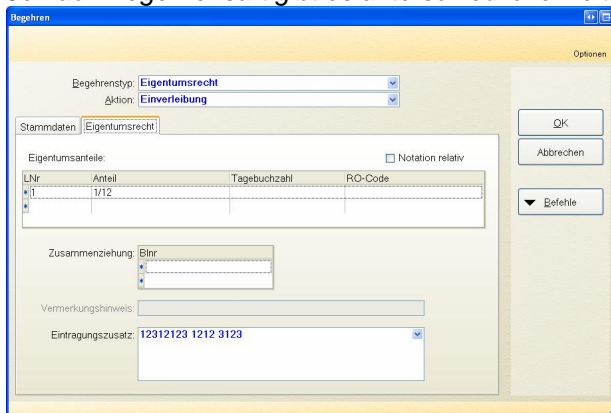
Begehren

Optionen

Begehrenstyp: Eigentumsrecht

Aktion: Einverleibung

Stammdaten | Eigentumsrecht

Eigentumsanteile:

Notation relativ

| LNr | Anteil | Tagebuchzahl | RO-Code |
|---|---|---|---|
| 1 | 1/12 | | |
| | | | |

Zusammenziehung: Blnr

Vermerkungshinweis:

Eintragungszusatz: 12312123 1212 3123

OK

Abbrechen

Befehle